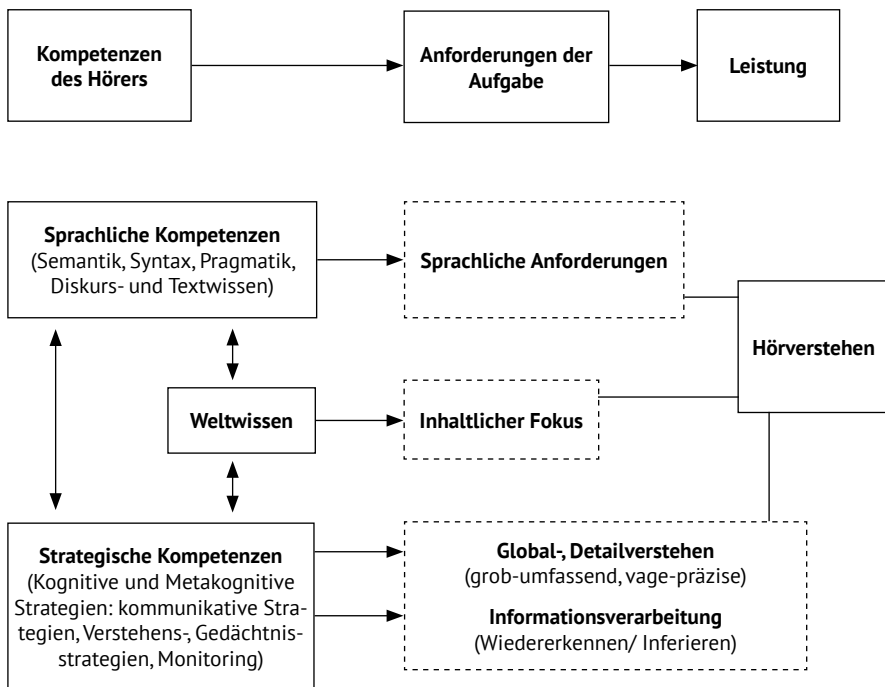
Kompetenzen des Hörers

Anforderungen der Aufgabe

Leistung

Sprachliche Kompetenzen
(Semantik, Syntax, Pragmatik, Diskurs- und Textwissen)

Sprachliche Anforderungen

Hörverstehen

Weltwissen

Inhaltlicher Fokus

Strategische Kompetenzen
(Kognitive und Metakognitive Strategien: kommunikative Strategien, Verstehens-, Gedächtnisstrategien, Monitoring)

Global-, Detailverstehen
(grob-umfassend, vage-präzise)

Informationsverarbeitung
(Wiedererkennen/ Inferieren)